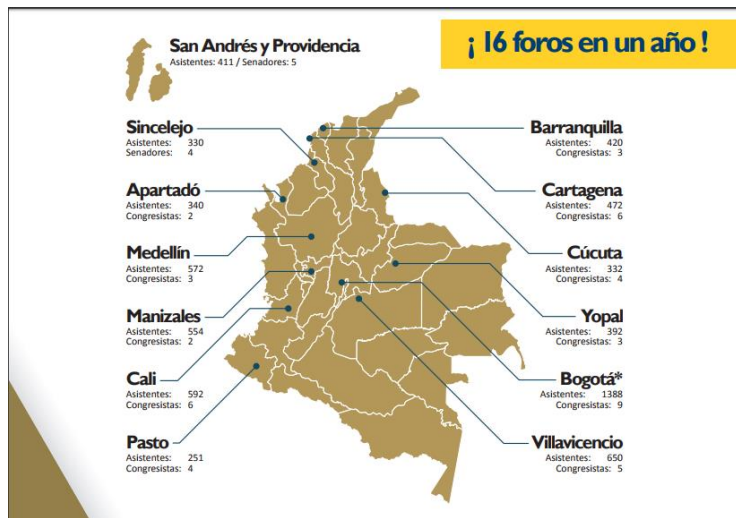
¡ 16 foros en un año !

San Andrés y Providencia
Asistentes: 411 / Senadores: 5

Sincelejo
Asistentes: 330
Senadores: 4

Apartadó
Asistentes: 340
Congresistas: 2

Medellín
Asistentes: 572
Congresistas: 3

Manizales
Asistentes: 554
Congresistas: 2

Cali
Asistentes: 592
Congresistas: 6

Pasto
Asistentes: 251
Congresistas: 4

Barranquilla
Asistentes: 420
Congresistas: 3

Cartagena
Asistentes: 472
Congresistas: 6

Cúcuta
Asistentes: 332
Congresistas: 4

Yopal
Asistentes: 392
Congresistas: 3

Bogotá*
Asistentes: 1388
Congresistas: 9

Villavicencio
Asistentes: 650
Congresistas: 5